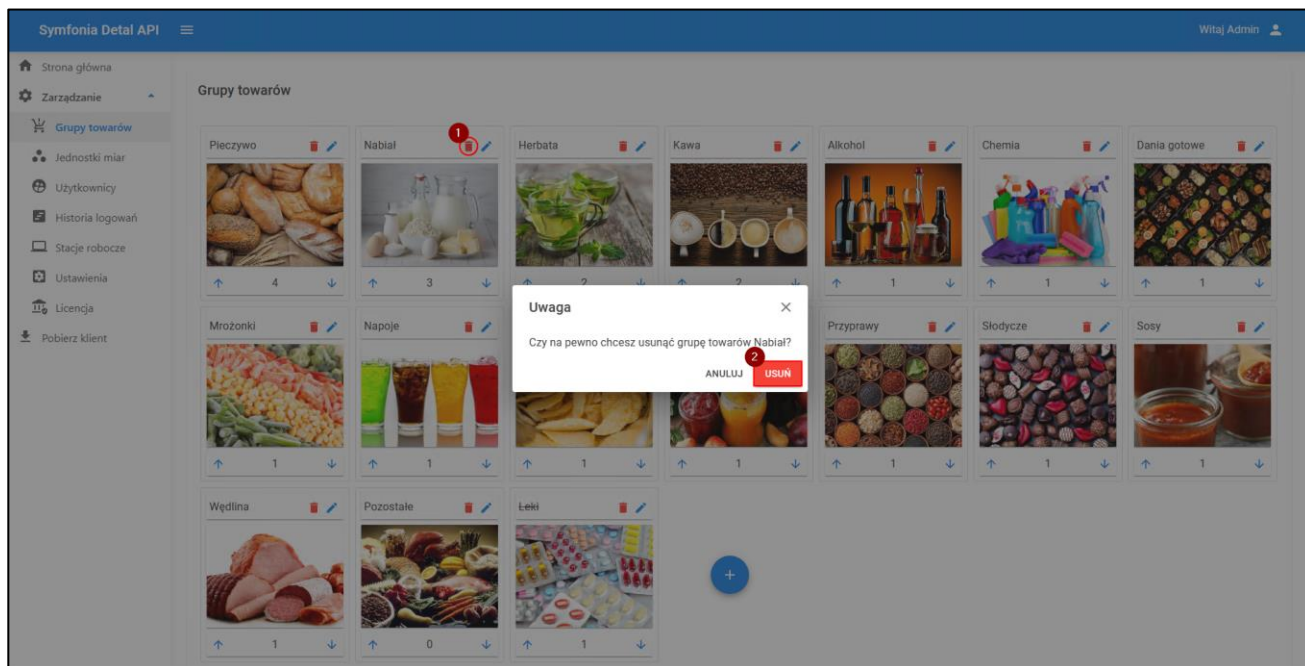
Symfonia Detal API

Witaj Admin

Strona główna
Zarządzanie
Grupy towarów
Jednostki miar
Użytkownicy
Historia logowań
Stacje robocze
Ustawienia
Licencja
Pobierz klient

Grupy towarów

Pieczywo
4

1
Nabiał
3

Herbata
2

Kawa
2

Alkohol
1

Chemia
1

Dania gotowe
1

Mrożonki
1

Napoje
1

1

1

Przyprawy
1

Słodycze
1

Sosy
1

Uwaga
Czy na pewno chcesz usunąć grupę towarów Nabiał?
2
ANULUJ USUŃ

Wędlina
1

Pozostałe
0

Leki
1